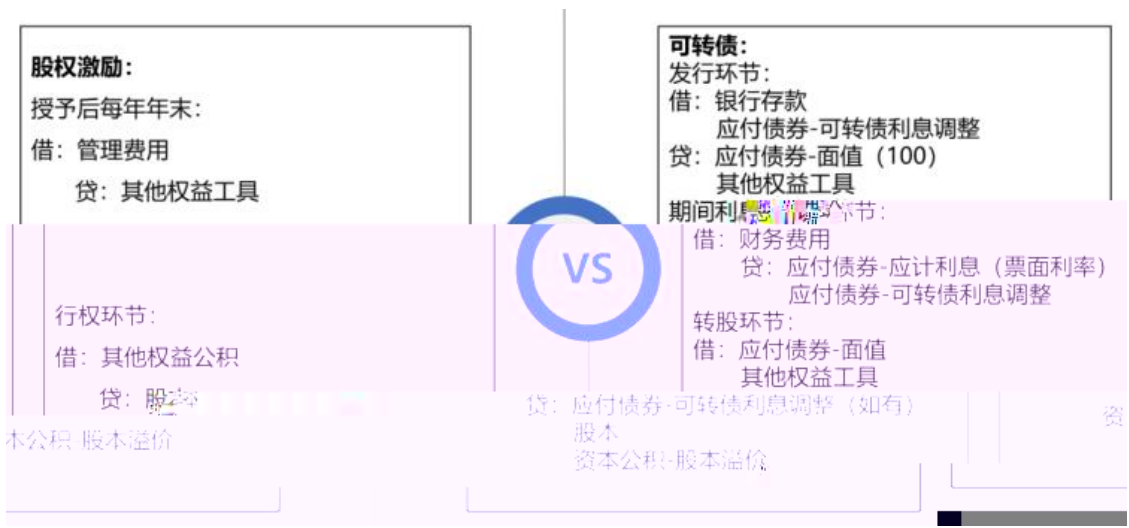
股权激励：
授予后每年年末：
借：管理费用
贷：其他权益工具

行权环节：
借：其他权益公积
贷：股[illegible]
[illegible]本公积-股本溢价

VS

可转债：
发行环节：
借：银行存款
应付债券-可转债利息调整
贷：应付债券-面值（100）
其他权益工具
期间利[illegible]环节：
借：财务费用
贷：应付债券-应计利息（票面利率）
应付债券-可转债利息调整
转股环节：
借：应付债券-面值
其他权益工具
贷：应付债券-可转债利息调整（如有）
股本
资本公积-股本溢价

资